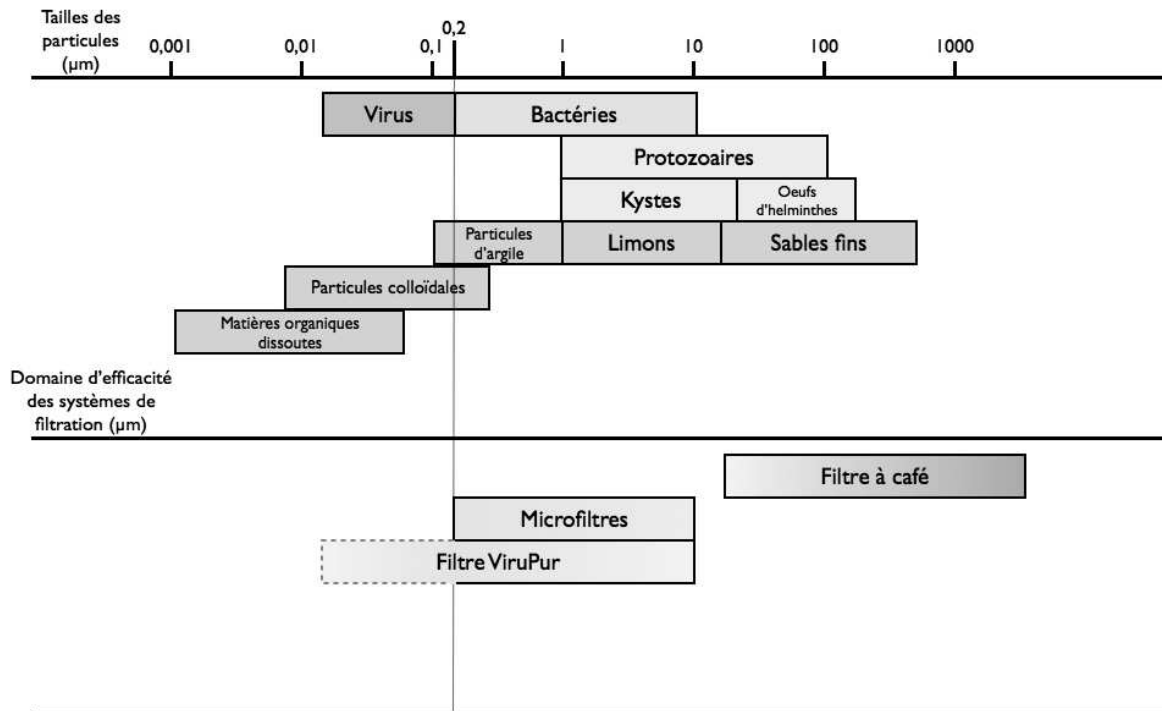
Tailles des particules (µm)

0,001 0,01 0,1 0,2 1 10 100 1000

Virus
Bactéries
Protozoaires
Kystes
Oeufs d'helminthes
Particules d'argile
Limons
Sables fins
Particules colloïdales
Matières organiques dissoutes

Domaine d'efficacité des systèmes de filtration (µm)

Filtre à café
Microfiltres
Filtre ViruPur